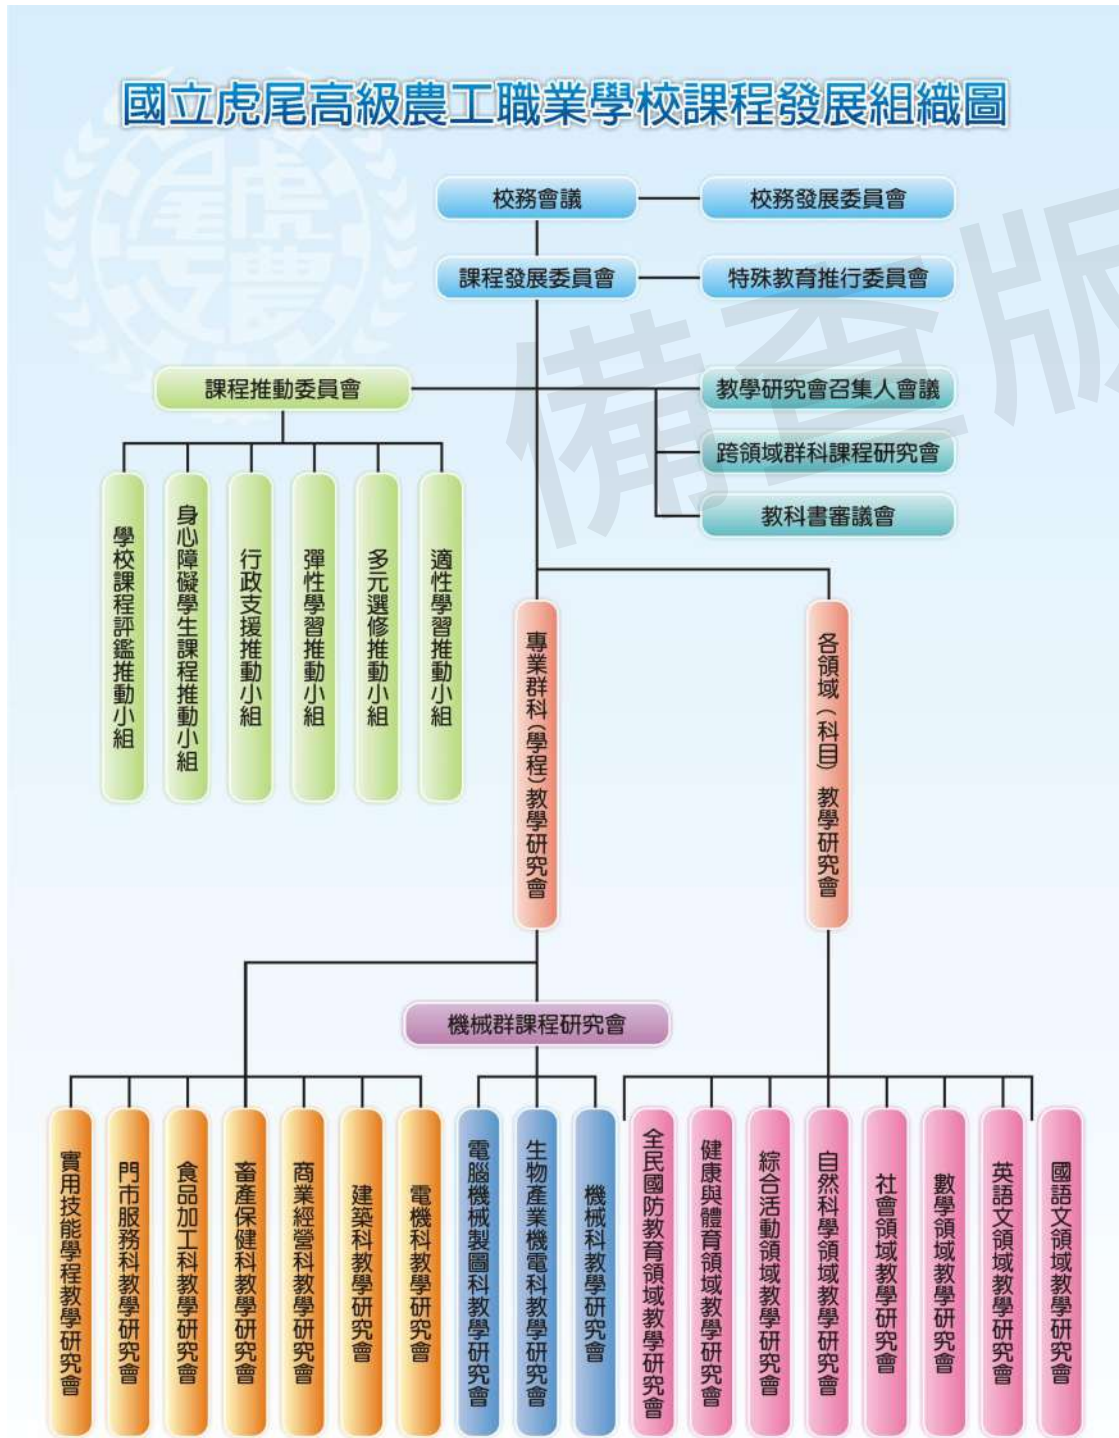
國立虎尾高級農工職業學校課程發展組織圖

備查版

校務會議

校務發展委員會

課程發展委員會

特殊教育推行委員會

課程推動委員會

教學研究會召集人會議

跨領域群科課程研究會

教科書審議會

學校課程評鑑推動小組

身心障礙學生課程推動小組

行政支援推動小組

彈性學習推動小組

多元選修推動小組

適性學習推動小組

專業群科（學程）教學研究會

各領域（科目）教學研究會

機械群課程研究會

實用技能學程教學研究會

門市服務科教學研究會

食品加工科教學研究會

畜產保健科教學研究會

商業經營科教學研究會

建築科教學研究會

電機科教學研究會

電腦機械製圖科教學研究會

生物產業機電科教學研究會

機械科教學研究會

全民國防教育領域教學研究會

健康與體育領域教學研究會

綜合活動領域教學研究會

自然科學領域教學研究會

社會領域教學研究會

數學領域教學研究會

英語文領域教學研究會

國語文領域教學研究會